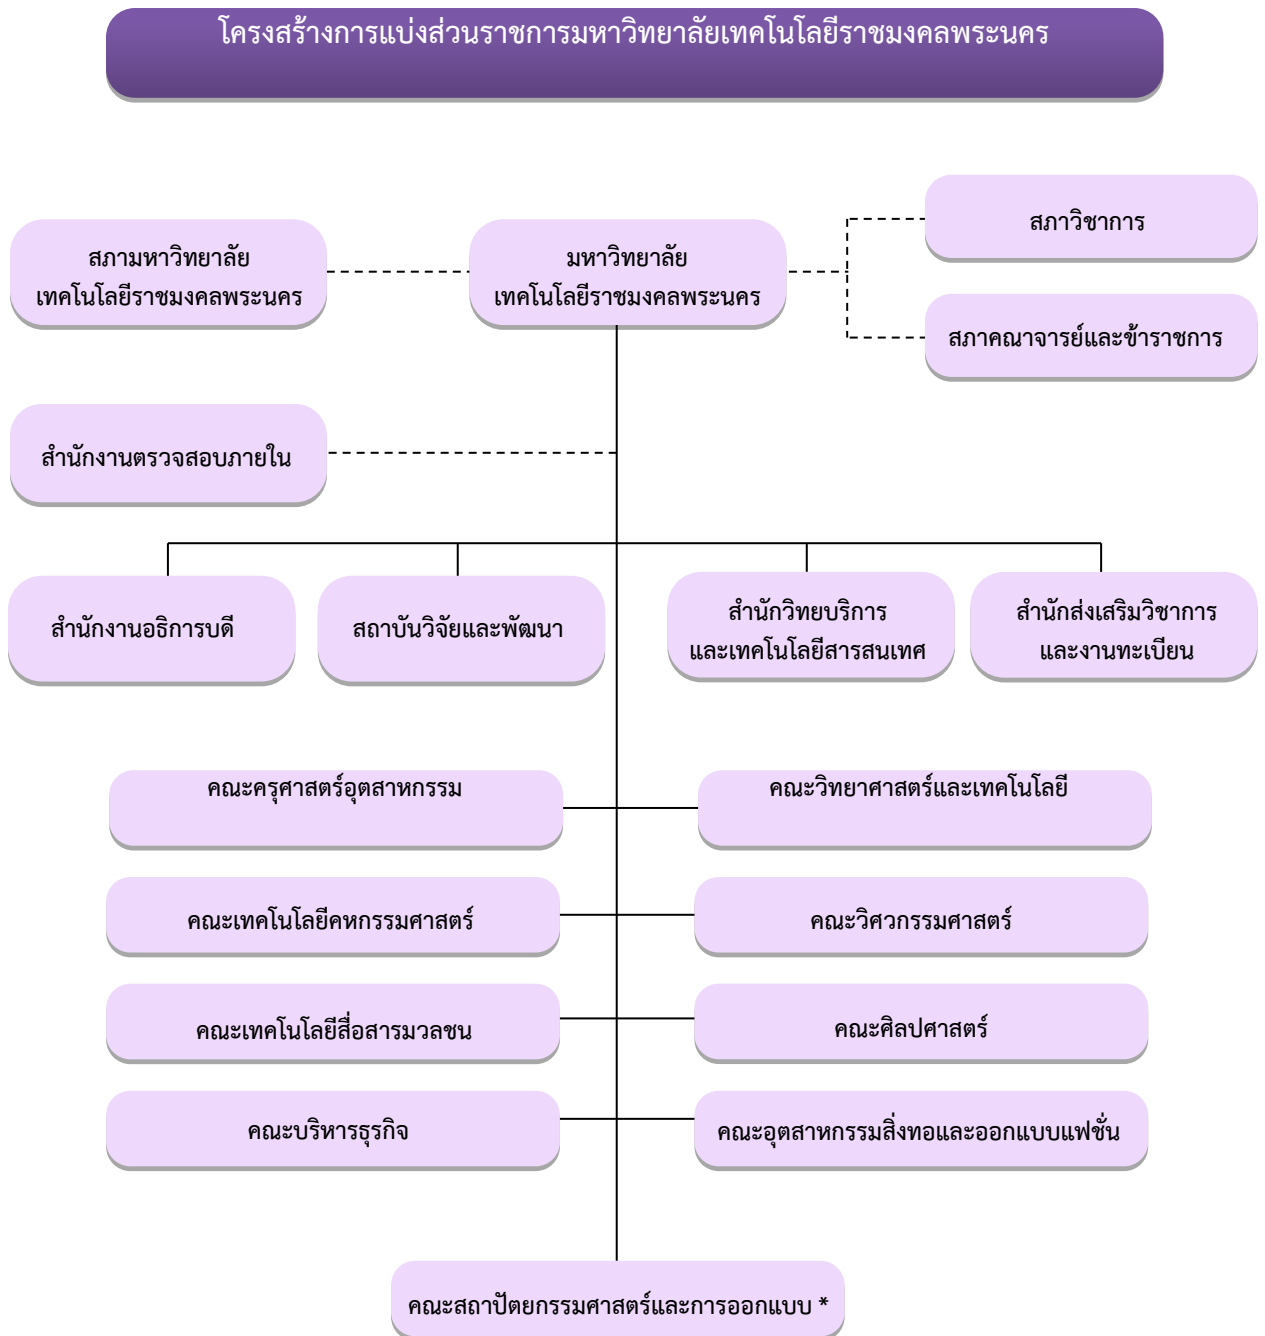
โครงสร้างการแบ่งส่วนราชการมหาวิทยาลัยเทคโนโลยีราชมงคลพระนคร

สภามหาวิทยาลัย
เทคโนโลยีราชมงคลพระนคร

มหาวิทยาลัย
เทคโนโลยีราชมงคลพระนคร

สภาวิชาการ

สภาคณาจารย์และข้าราชการ

สำนักงานตรวจสอบภายใน

สำนักงานอธิการบดี

สถาบันวิจัยและพัฒนา

สำนักวิทยบริการ
และเทคโนโลยีสารสนเทศ

สำนักส่งเสริมวิชาการ
และงานทะเบียน

คณะครุศาสตร์อุตสาหกรรม

คณะวิทยาศาสตร์และเทคโนโลยี

คณะเทคโนโลยีคหกรรมศาสตร์

คณะวิศวกรรมศาสตร์

คณะเทคโนโลยีสื่อสารมวลชน

คณะศิลปศาสตร์

คณะบริหารธุรกิจ

คณะอุตสาหกรรมสิ่งทอและออกแบบแฟชั่น

คณะสถาปัตยกรรมศาสตร์และการออกแบบ *